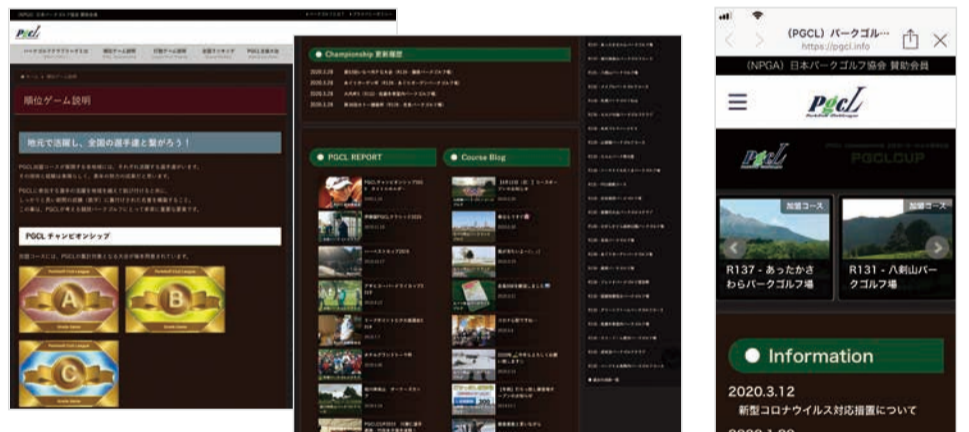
順位ゲーム説明

地元で活躍し、全国の選手達と繋がろう！

PGCL チャンピオンシップ

A

B

C

Championship 更新履歴

2020.3.28

2020.3.26

2020.3.26

2020.3.26

PGCL REPORT

Course Blog

(PGCL) パークゴル…
https://pgcl.info

(NPGA) 日本パークゴルフ協会 賛助会員

PGCL

PGCL

PGCLCUP

加盟コース

加盟コース

R137 - あったかさわらパークゴルフ場

R131 - 八剣山パークゴルフ場

Information

2020.3.12
新型コロナウイルス対応措置について

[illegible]